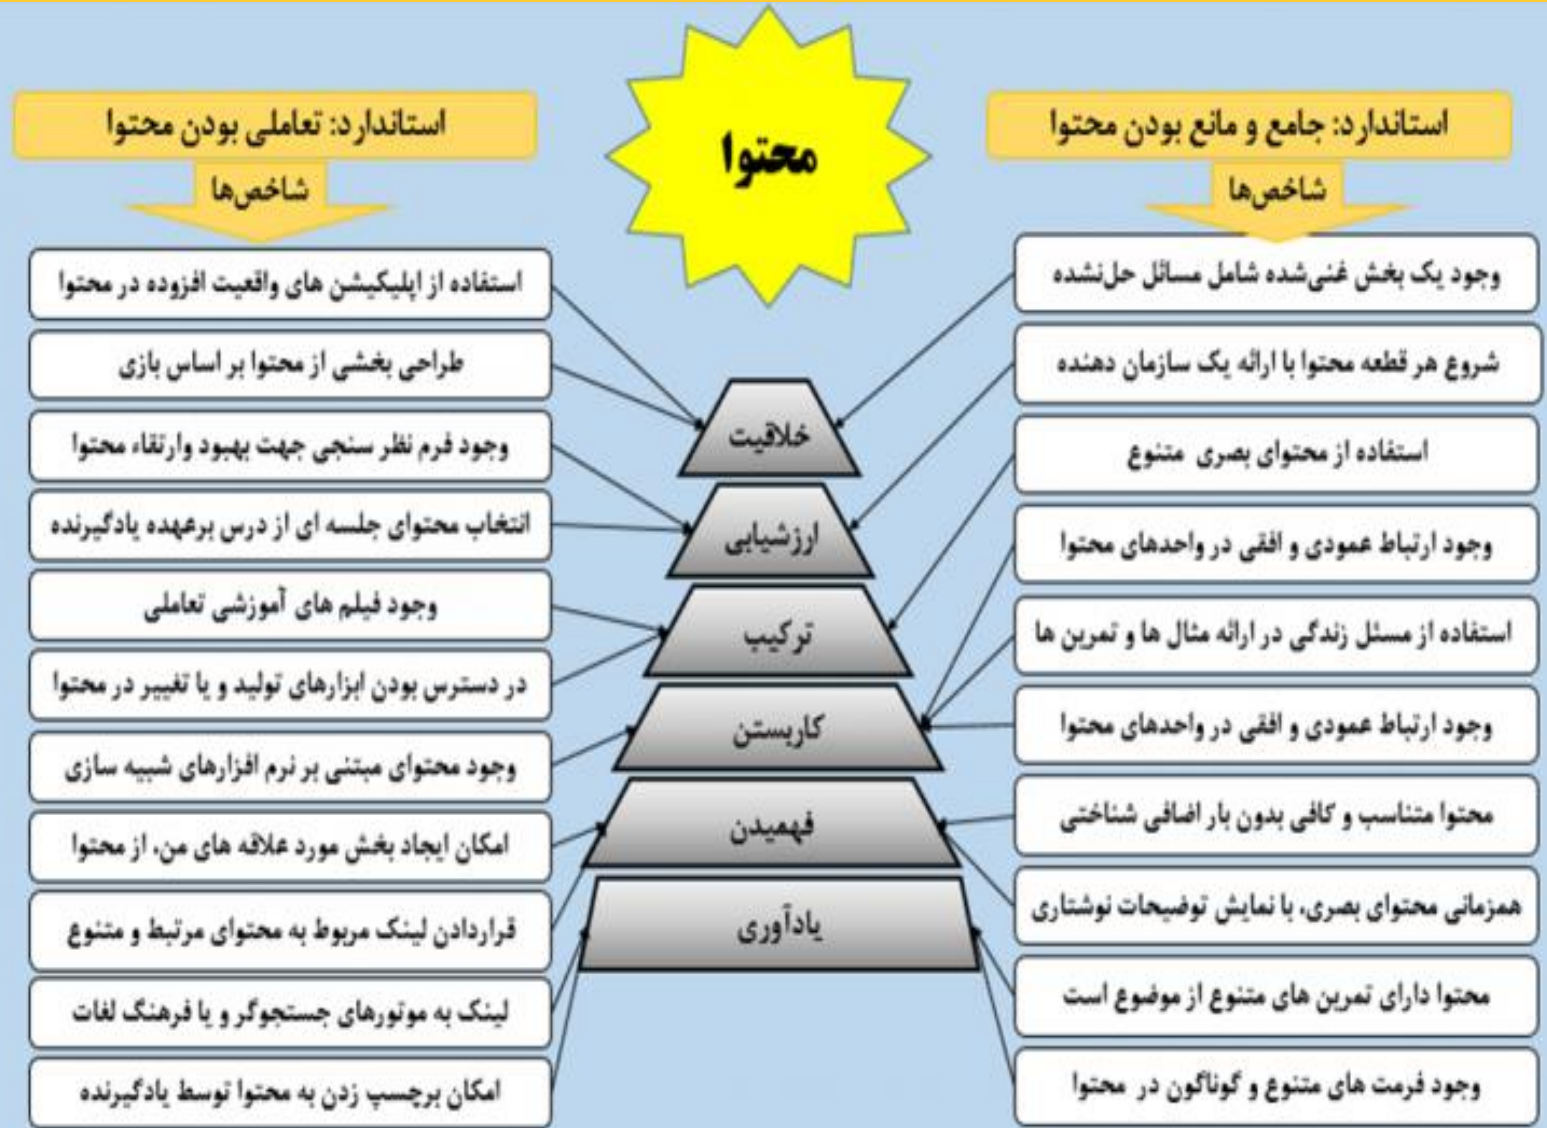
محتوا

استاندارد: جامع و مانع بودن محتوا
شاخص‌ها

وجود یک بخش غنی‌شده شامل مسائل حل‌نشده
شروع هر قطعه محتوا با ارائه یک سازمان دهنده
استفاده از محتوای بصری متنوع
وجود ارتباط عمودی و افقی در واحدهای محتوا
استفاده از مسئل زندگی در ارائه مثال ها و تمرین ها
وجود ارتباط عمودی و افقی در واحدهای محتوا
محتوا متناسب و کافی بدون بار اضافی شناختی
همزمانی محتوای بصری، با نمایش توضیحات نوشتاری
محتوا دارای تمرین های متنوع از موضوع است
وجود فرمت های متنوع و گوناگون در محتوا

استاندارد: تعاملی بودن محتوا
شاخص‌ها

استفاده از اپلیکیشن های واقعیت افزوده در محتوا
طراحی بخشی از محتوا بر اساس بازی
وجود فرم نظر سنجی جهت بهبود وارتقاء محتوا
انتخاب محتوای جلسه ای از درس برعهده یادگیرنده
وجود فیلم های آموزشی تعاملی
در دسترس بودن ابزارهای تولید و یا تغییر در محتوا
وجود محتوای مبتنی بر نرم افزارهای شبیه سازی
امکان ایجاد بخش مورد علاقه های من، از محتوا
قراردادن لینک مربوط به محتوای مرتبط و متنوع
لینک به موتورهای جستجوگر و یا فرهنگ لغات
امکان برچسب زدن به محتوا توسط یادگیرنده

خلاقیت
ارزشیابی
ترکیب
کاربستن
فهمیدن
یادآوری